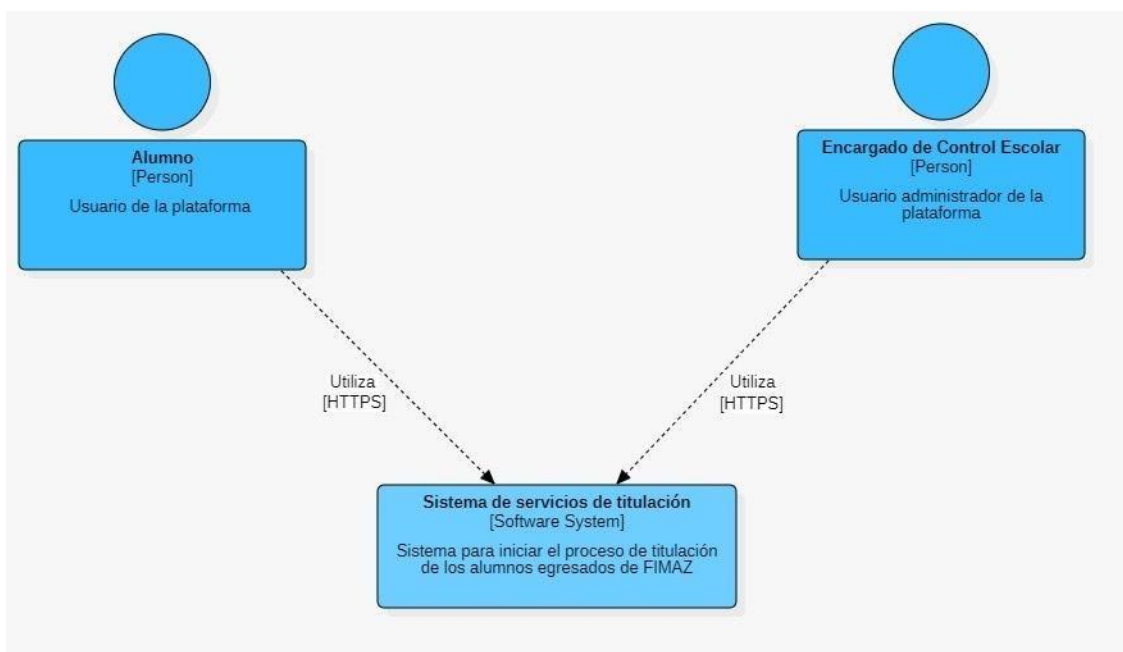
**Alumno**
[Person]

Usuario de la plataforma

**Encargado de Control Escolar**
[Person]

Usuario administrador de la plataforma

Utiliza
[HTTPS]

Utiliza
[HTTPS]

**Sistema de servicios de titulación**
[Software System]

Sistema para iniciar el proceso de titulación de los alumnos egresados de FIMAZ